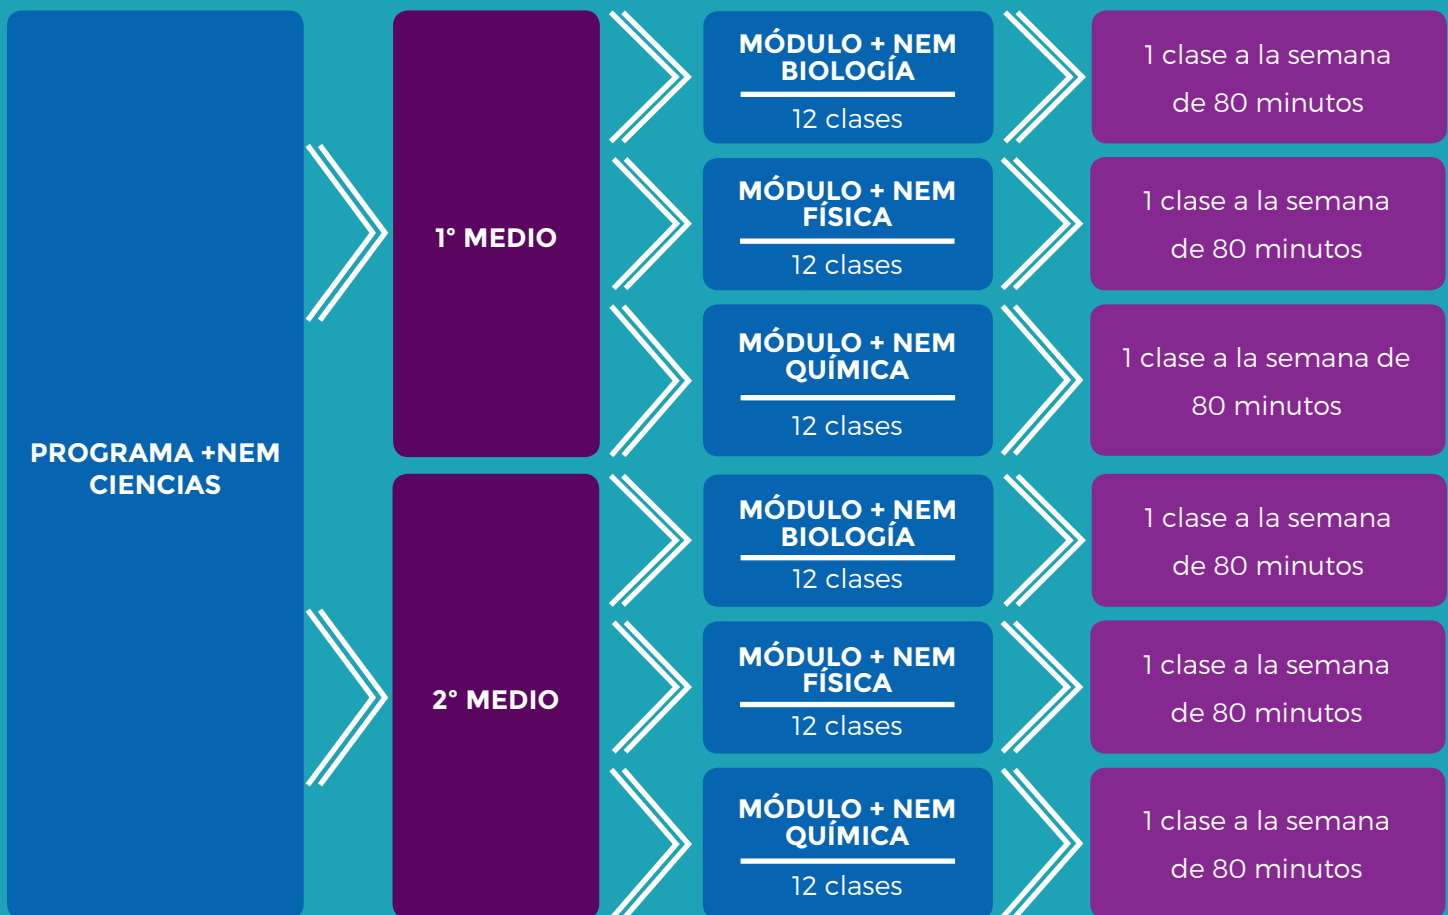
PROGRAMA +NEM CIENCIAS

1° MEDIO

MÓDULO + NEM BIOLOGÍA
12 clases
1 clase a la semana de 80 minutos

MÓDULO + NEM FÍSICA
12 clases
1 clase a la semana de 80 minutos

MÓDULO + NEM QUÍMICA
12 clases
1 clase a la semana de 80 minutos

2° MEDIO

MÓDULO + NEM BIOLOGÍA
12 clases
1 clase a la semana de 80 minutos

MÓDULO + NEM FÍSICA
12 clases
1 clase a la semana de 80 minutos

MÓDULO + NEM QUÍMICA
12 clases
1 clase a la semana de 80 minutos